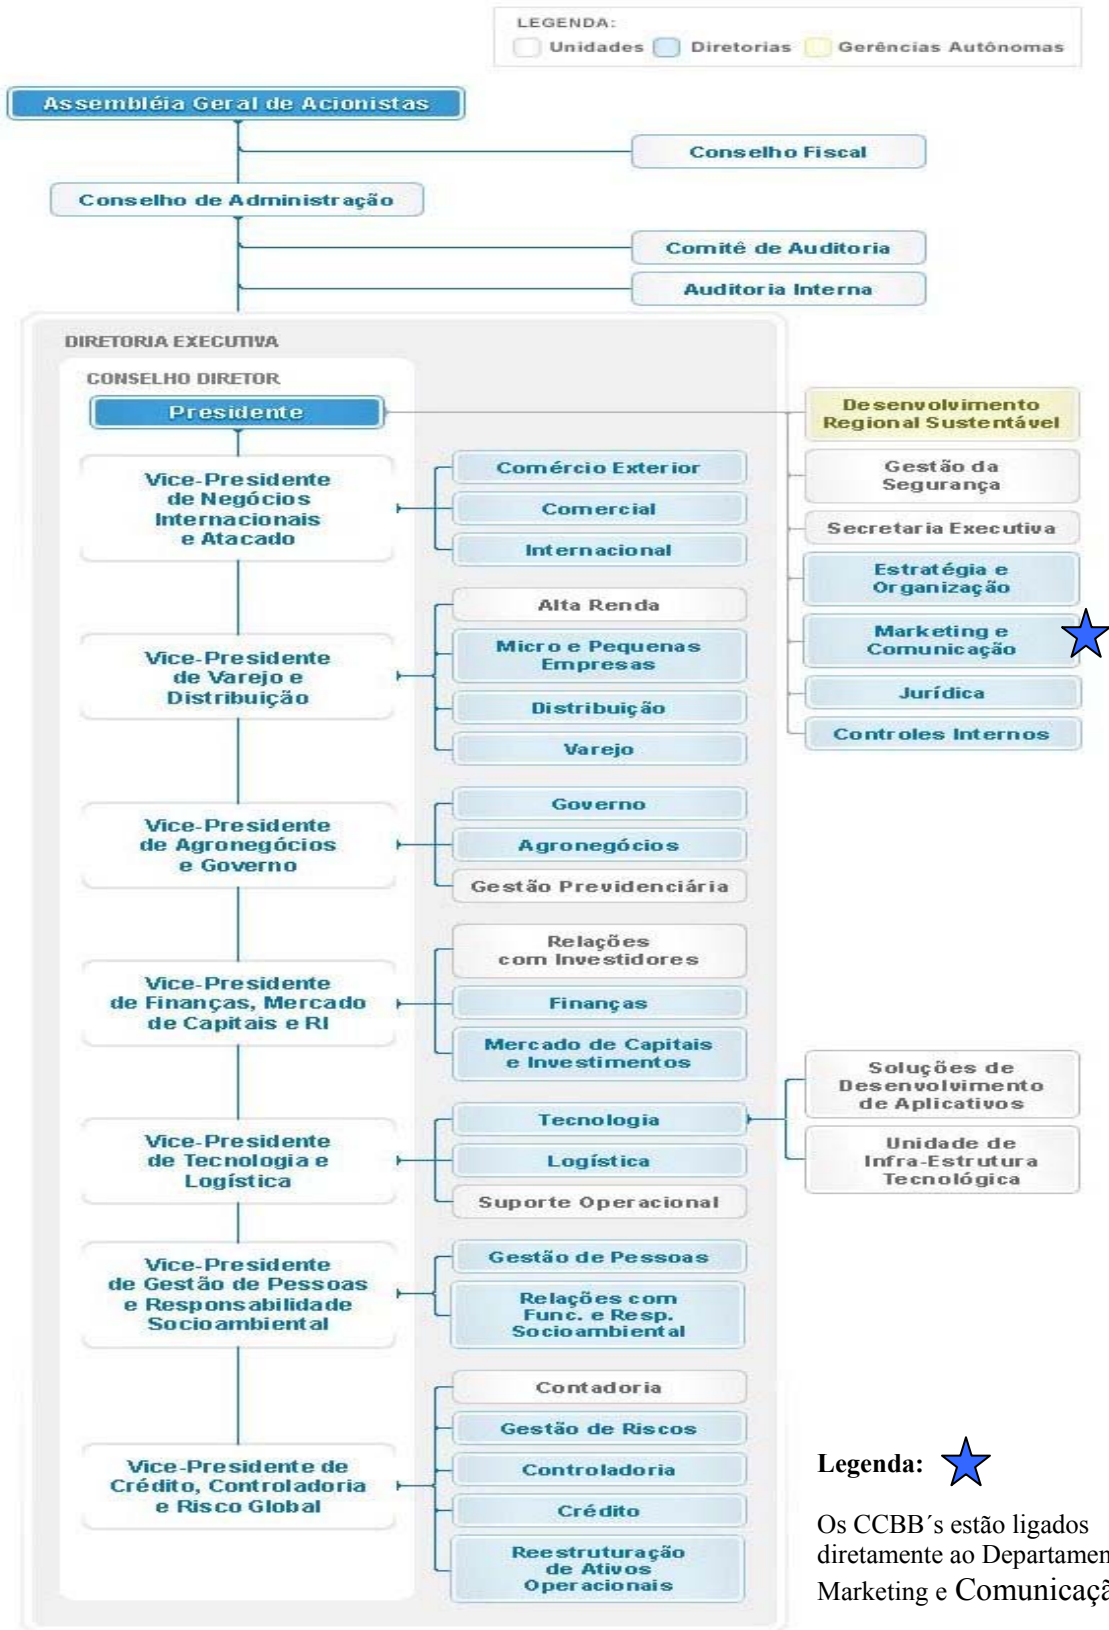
LEGENDA:
Unidades
Diretorias
Gerências Autônomas

Assembléia Geral de Acionistas

Conselho Fiscal

Conselho de Administração

Comitê de Auditoria

Auditoria Interna

DIRETORIA EXECUTIVA

CONSELHO DIRETOR

Presidente

Desenvolvimento Regional Sustentável

Gestão da Segurança

Secretaria Executiva

Estratégia e Organização

Marketing e Comunicação

Jurídica

Controles Internos

Vice-Presidente de Negócios Internacionais e Atacado

Comércio Exterior

Comercial

Internacional

Vice-Presidente de Varejo e Distribuição

Alta Renda

Micro e Pequenas Empresas

Distribuição

Varejo

Vice-Presidente de Agronegócios e Governo

Governo

Agronegócios

Gestão Previdenciária

Vice-Presidente de Finanças, Mercado de Capitais e RI

Relações com Investidores

Finanças

Mercado de Capitais e Investimentos

Vice-Presidente de Tecnologia e Logística

Tecnologia

Logística

Suporte Operacional

Soluções de Desenvolvimento de Aplicativos

Unidade de Infra-Estrutura Tecnológica

Vice-Presidente de Gestão de Pessoas e Responsabilidade Socioambiental

Gestão de Pessoas

Relações com Func. e Resp. Socioambiental

Vice-Presidente de Crédito, Controladoria e Risco Global

Contadoria

Gestão de Riscos

Controladoria

Crédito

Reestruturação de Ativos Operacionais

Legenda:

Os CCBB´s estão ligados diretamente ao Departamen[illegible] Marketing e Comunicaçã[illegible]